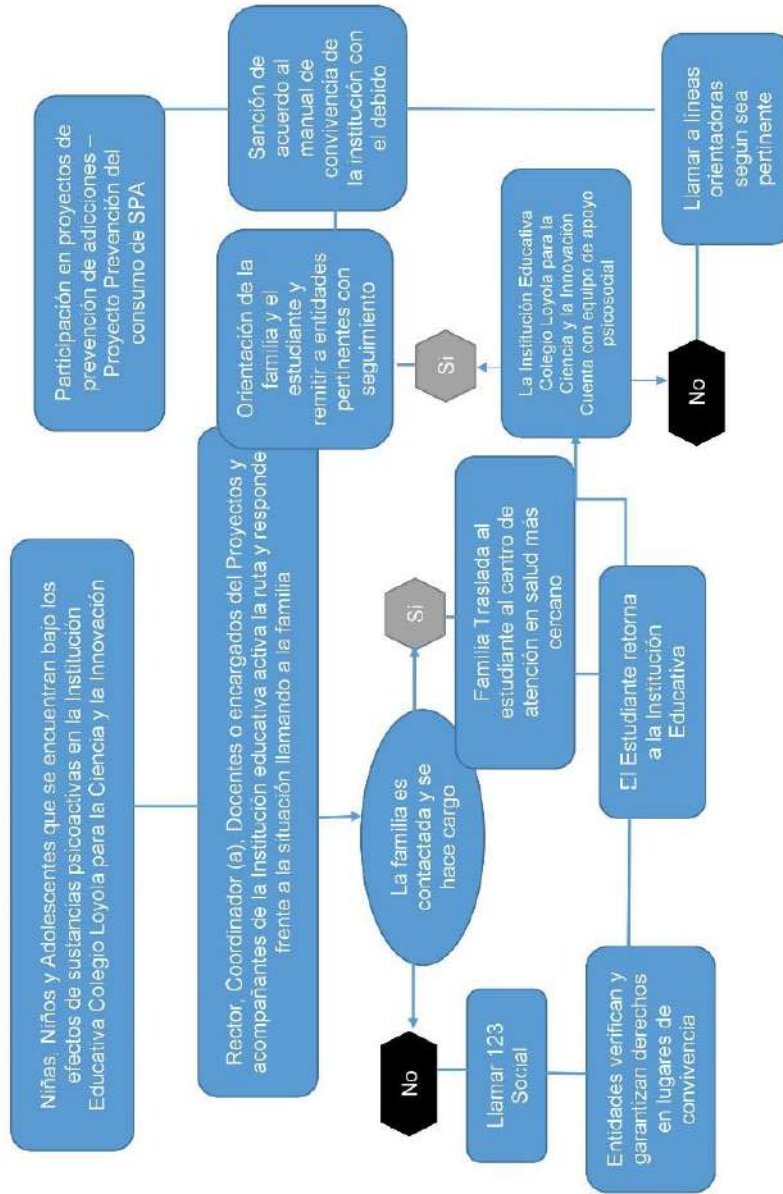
Niñas, Niños y Adolescentes que se encuentran bajo los efectos de sustancias psicoactivas en la Institución Educativa Colegio Loyola para la Ciencia y la Innovación

Rector, Coordinador (a), Docentes o encargados del Proyectos y acompañantes de la Institución educativa activa la ruta y responde frente a la situación llamando a la familia

La familia es contactada y se hace cargo

No

Llamar 123 Social

Entidades verifican y garantizan derechos en lugares de convivencia

Si

Familia Traslada al estudiante al centro de atención en salud más cercano

El Estudiante retorna a la Institución Educativa

La Institución Educativa Colegio Loyola para la Ciencia y la Innovación Cuenta con equipo de apoyo psicosocial

Si

Orientación de la familia y el estuciante y remitir a entidades pertinentes con seguimiento

No

Llamar a líneas orientadoras según sea pertinente

Sanción de acuerdo al manual de convivencia de la institución con el debido

Participación en proyectos de prevención de adicciones – Proyecto Prevención del consumo de SPA